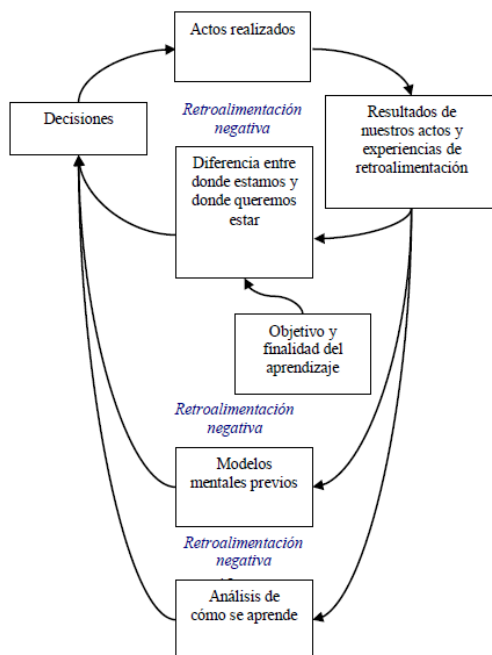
Actos realizados

Decisiones

Retroalimentación negativa

Resultados de nuestros actos y experiencias de retroalimentación

Diferencia entre donde estamos y donde queremos estar

Objetivo y finalidad del aprendizaje

Retroalimentación negativa

Modelos mentales previos

Retroalimentación negativa

Análisis de cómo se aprende